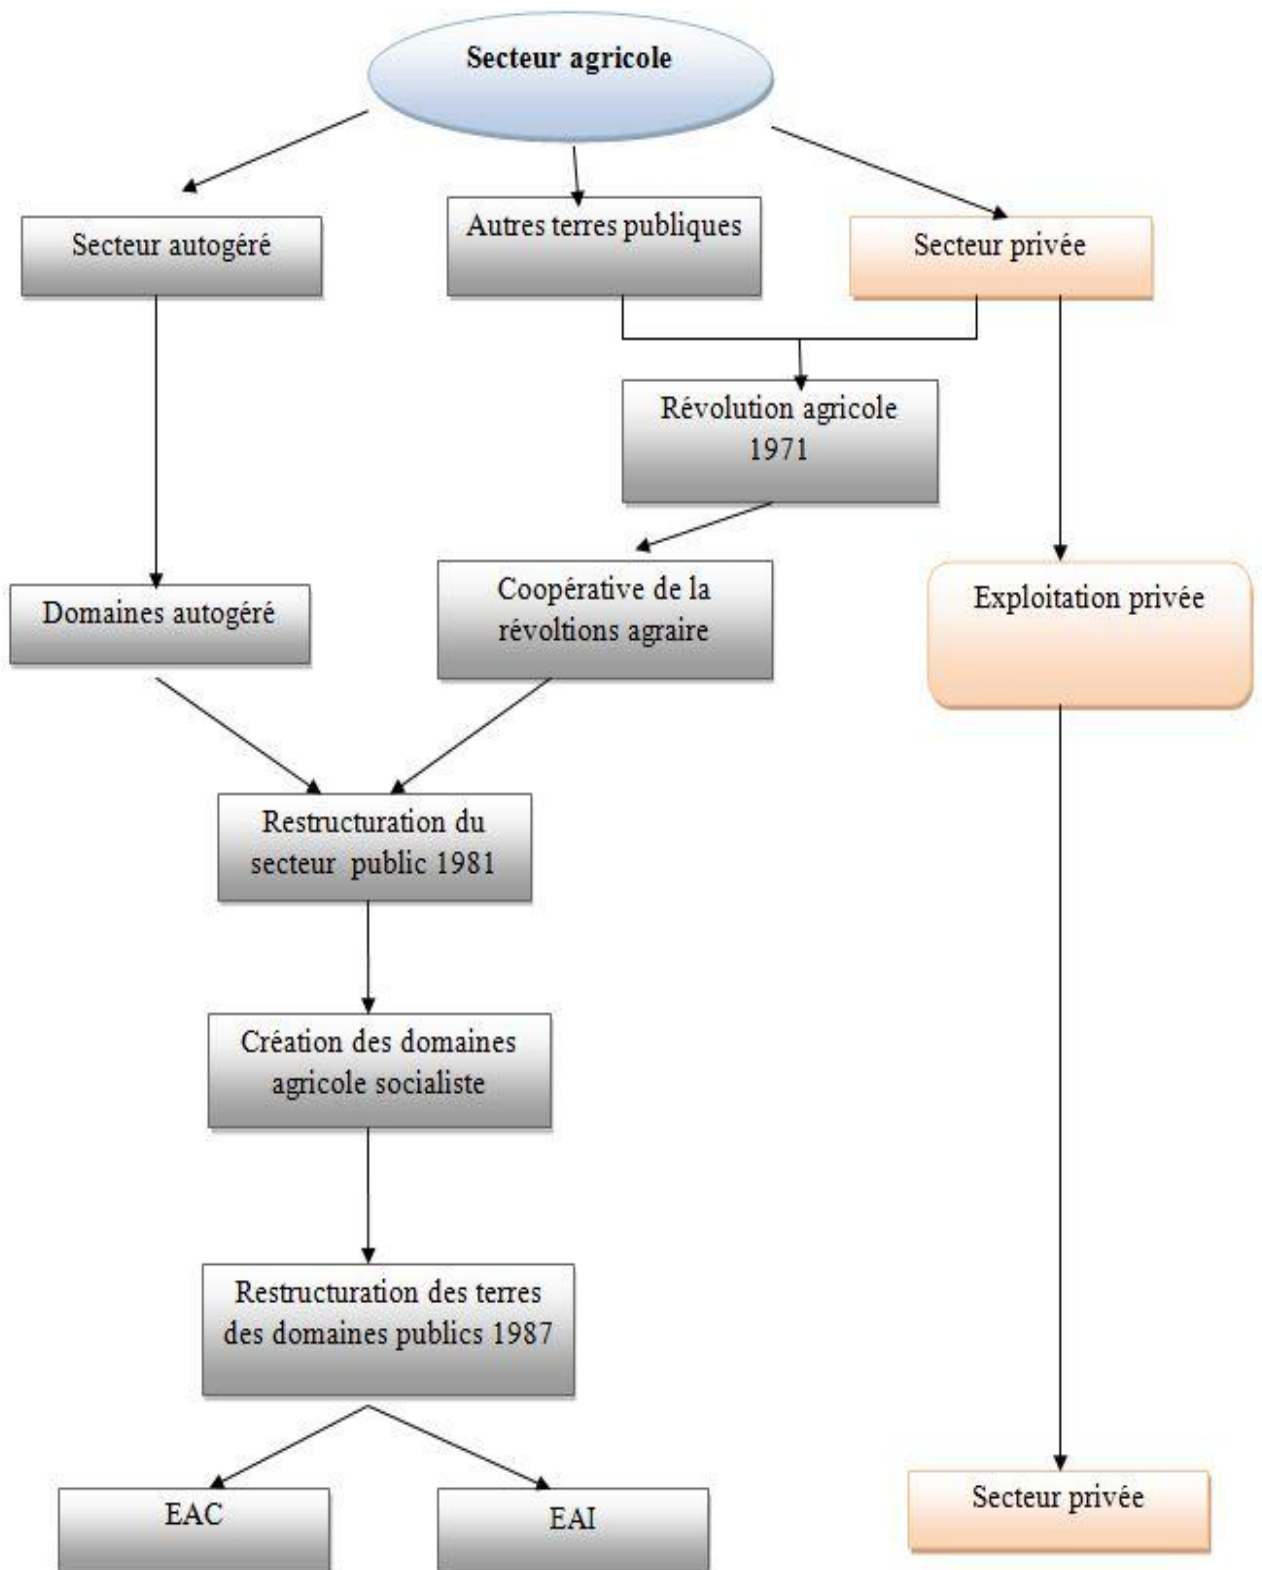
Secteur agricole

Secteur autogéré

Autres terres publiques

Secteur privée

Révolution agricole 1971

Domaines autogéré

Coopérative de la révoltions agraire

Exploitation privée

Restructuration du secteur public 1981

Création des domaines agricole socialiste

Restructuration des terres des domaines publics 1987

EAC

EAI

Secteur privée